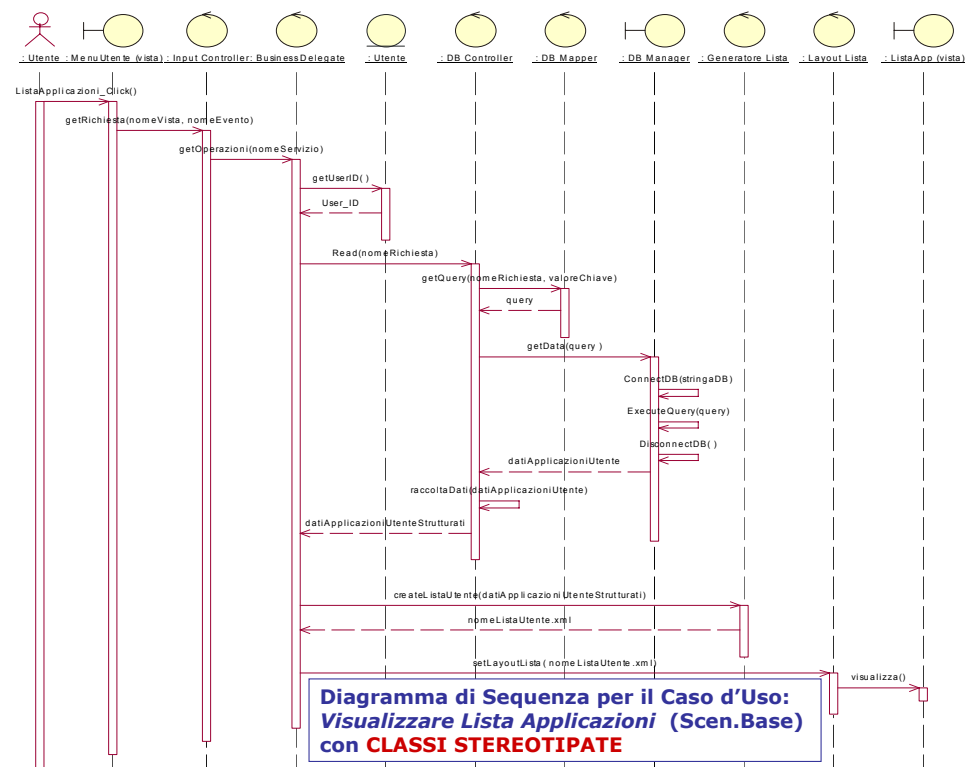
: Utente : MenuUtente (vista) : Input Controller : BusinessDelegate : Utente : DB Controller : DB Mapper : DB Manager : Generatore Lista : Layout Lista : ListaApp (vista)

ListaApplicazioni_Click()

getRichiesta(nomeVista, nomeEvento)

getOperazioni(nomeServizio)

getUserID( )

User_ID

Read(nomeRichiesta)

getQuery(nomeRichiesta, valoreChiave)

query

getData(query )

ConnectDB(stringaDB)

ExecuteQuery(query)

DisconnectDB( )

datiApplicazioniUtente

raccoltaDati(datiApplicazioniUtente)

datiApplicazioniUtenteStrutturati

createListaUtente(datiApplicazioniUtenteStrutturati)

nomeListaUtente.xml

setLayoutLista( nomeListaUtente.xml)

visualizza()

Diagramma di Sequenza per il Caso d'Uso: *Visualizzare Lista Applicazioni* (Scen.Base) con CLASSI STEREOTIPATE